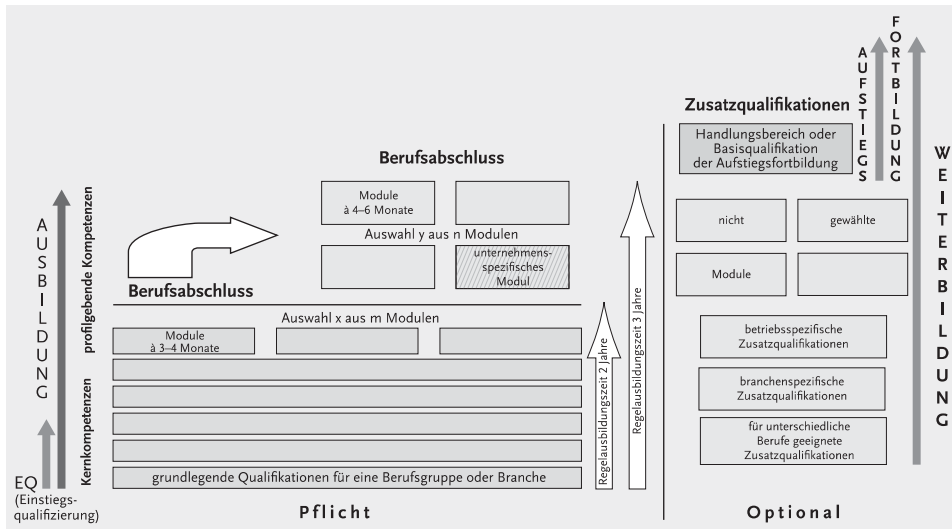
AUFSTIEGS

FORTBILDUNG

Zusatzqualifikationen

Handlungsbereich oder Basisqualifikation der Aufstiegsfortbildung

WEITERBILDUNG

Berufsabschluss

Module à 4–6 Monate

Auswahl y aus n Modulen

unternehmensspezifisches Modul

Berufsabschluss

nicht

gewählte

Module

AUSBILDUNG

profilgebende Kompetenzen

Kernkompetenzen

Auswahl x aus m Modulen

Module à 3–4 Monate

Regelausbildungszeit 2 Jahre

Regelausbildungszeit 3 Jahre

betriebsspezifische Zusatzqualifikationen

branchenspezifische Zusatzqualifikationen

für unterschiedliche Berufe geeignete Zusatzqualifikationen

grundlegende Qualifikationen für eine Berufsgruppe oder Branche

EQ (Einstiegsqualifizierung)

Pflicht

Optional